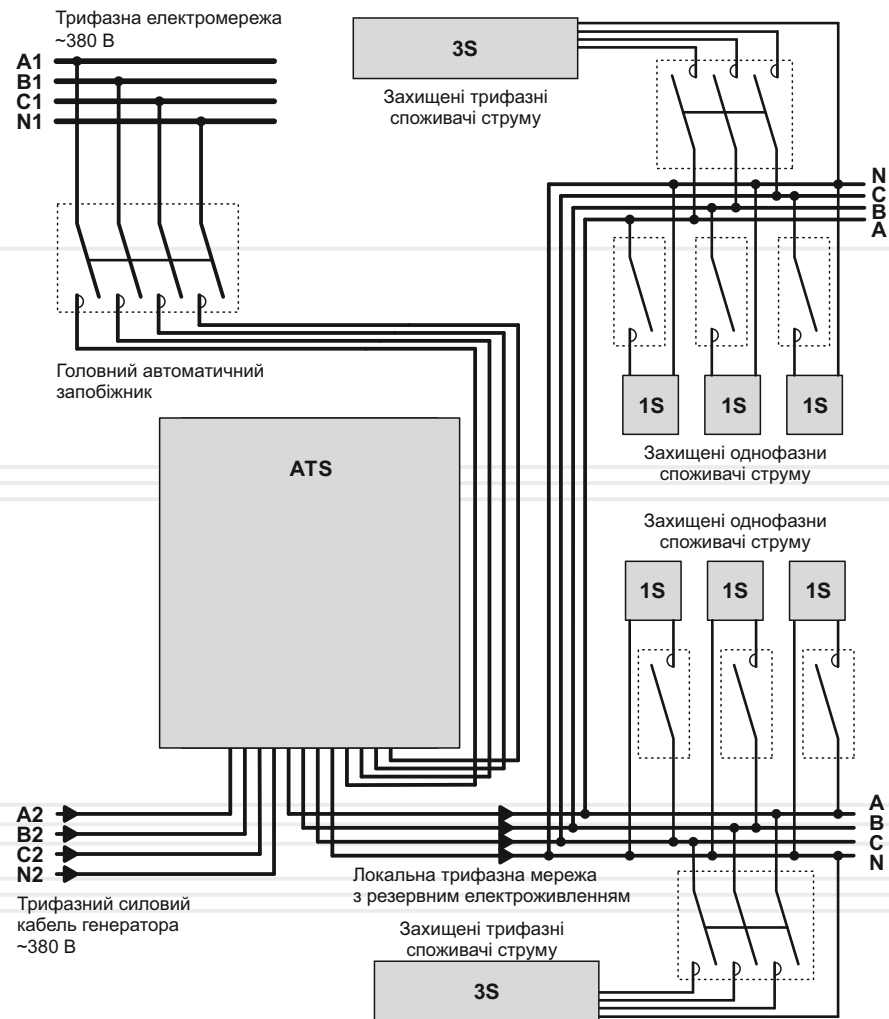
Трифазна електромережа
~380 В
A1
B1
C1
N1

3S
Захищені трифазні
споживачі струму

N
C
B
A

Головний автоматичний
запобіжник

1S
1S
1S
Захищені однофазни
споживачі струму

ATS

Захищені однофазни
споживачі струму
1S
1S
1S

A2
B2
C2
N2

A
B
C
N

Локальна трифазна мережа
з резервним електроживленням

Трифазний силовий
кабель генератора
~380 В

Захищені трифазні
споживачі струму
3S